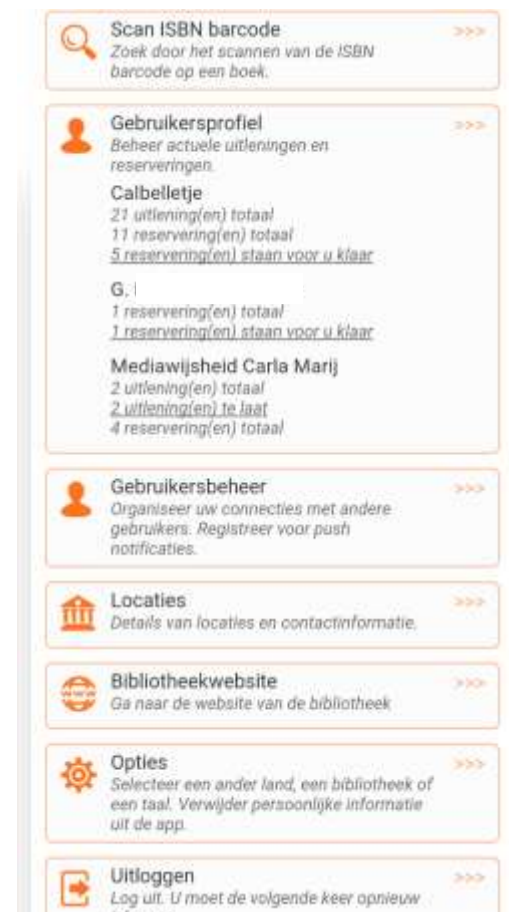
Scan ISBN barcode
Zoek door het scannen van de ISBN barcode op een boek.
>>>

Gebruikersprofiel
Beheer actuele uitleningen en reserveringen.
>>>

Calbelletje
21 uitlening(en) totaal
11 reservering(en) totaal
5 reservering(en) staan voor u klaar

G. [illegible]
1 reservering(en) totaal
1 reservering(en) staan voor u klaar

Mediawijsheid Carla Marij
2 uitlening(en) totaal
2 uitlening(en) te laat
4 reservering(en) totaal

Gebruikersbeheer
Organiseer uw connecties met andere gebruikers. Registreer voor push notificaties.
>>>

Locaties
Details van locaties en contactinformatie.
>>>

Bibliotheekwebsite
Ga naar de website van de bibliotheek
>>>

Opties
Selecteer een ander land, een bibliotheek of een taal. Verwijder persoonlijke informatie uit de app.
>>>

Uitloggen
Log uit. U moet de volgende keer opnieuw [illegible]
>>>